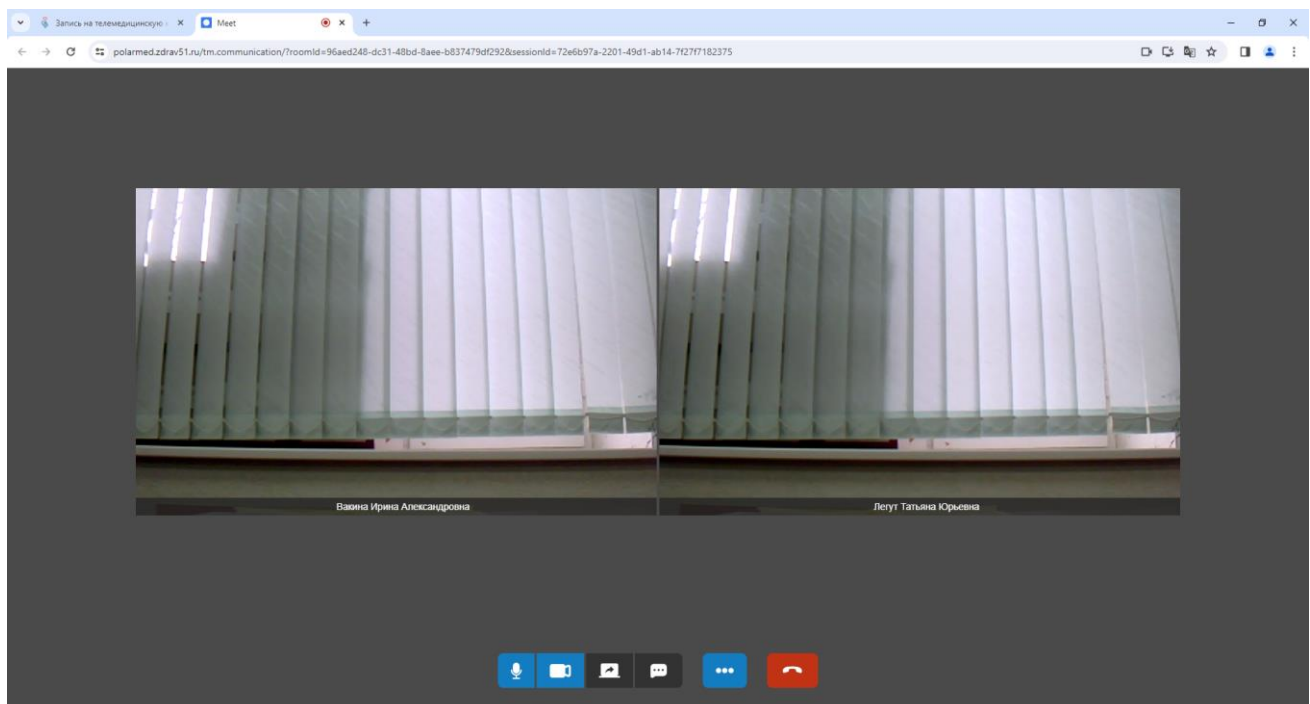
Запись на телемедицинскую
Meet
polarmed.zdrav51.ru/tm.communication/?roomId=96aed248-dc31-48bd-8aee-b837479df292&sessionId=72e6b97a-2201-49d1-ab14-7f27f7182375

Вакина Ирина Александровна

Легут Татьяна Юрьевна